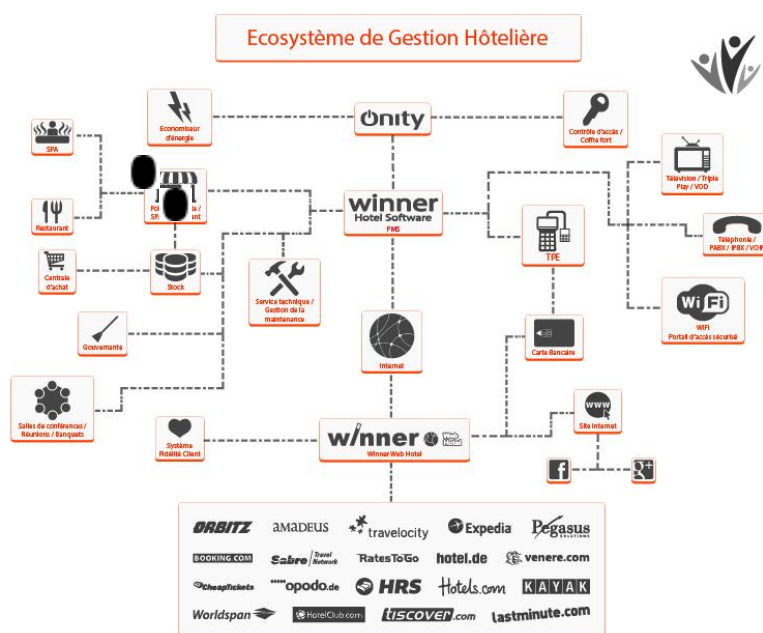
Ecosystème de Gestion Hôtelière

Economiseur d'énergie

Onity

Contrôle d'accès / Coffre fort

SPA

Po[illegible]e / SP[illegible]ent

Restaurant

winner Hotel Software

PMS

Télévision / Triple Play / VOD

Téléphonie / PABX / IPBX / VOIP

TPE

Centrale d'achat

Stock

Service technique / Gestion de la maintenance

WiFi

WIFI Portail d'accès sécurisé

Gouvernante

Internet

Carte Bancaire

Salles de conférences / Réunions / Banquets

Système Fidélité Client

winner Web Hotel

Winner Web Hotel

www

Site Internet

f

g+

ORBITZ

AMADEUS

travelocity

Expedia

Pegasus SOLUTIONS

BOOKING.COM

Sabre Travel Network

RatesToGo

hotel.de

venere.com

CheapTickets

opodo.de

HRS

Hotels.com

KAYAK

Worldspan

HotelClub.com

tiscover.com

lastminute.com